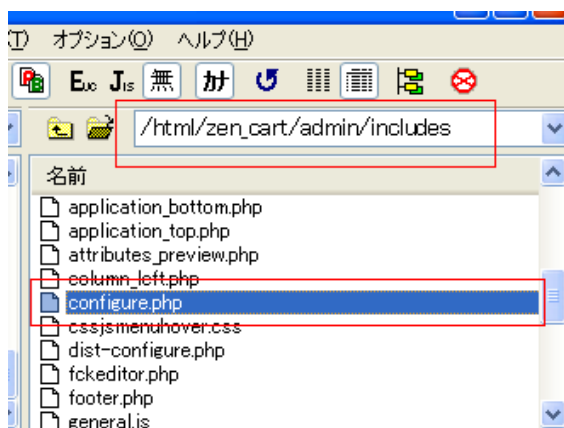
(T) オプション(O) ヘルプ(H)

E J 無 カ

/html/zen_cart/admin/includes

名前

application_bottom.php
application_top.php
attributes_preview.php
column_left.php
configure.php
cssjsmenuhover.css
dist-configure.php
fckeditor.php
footer.php
general.js